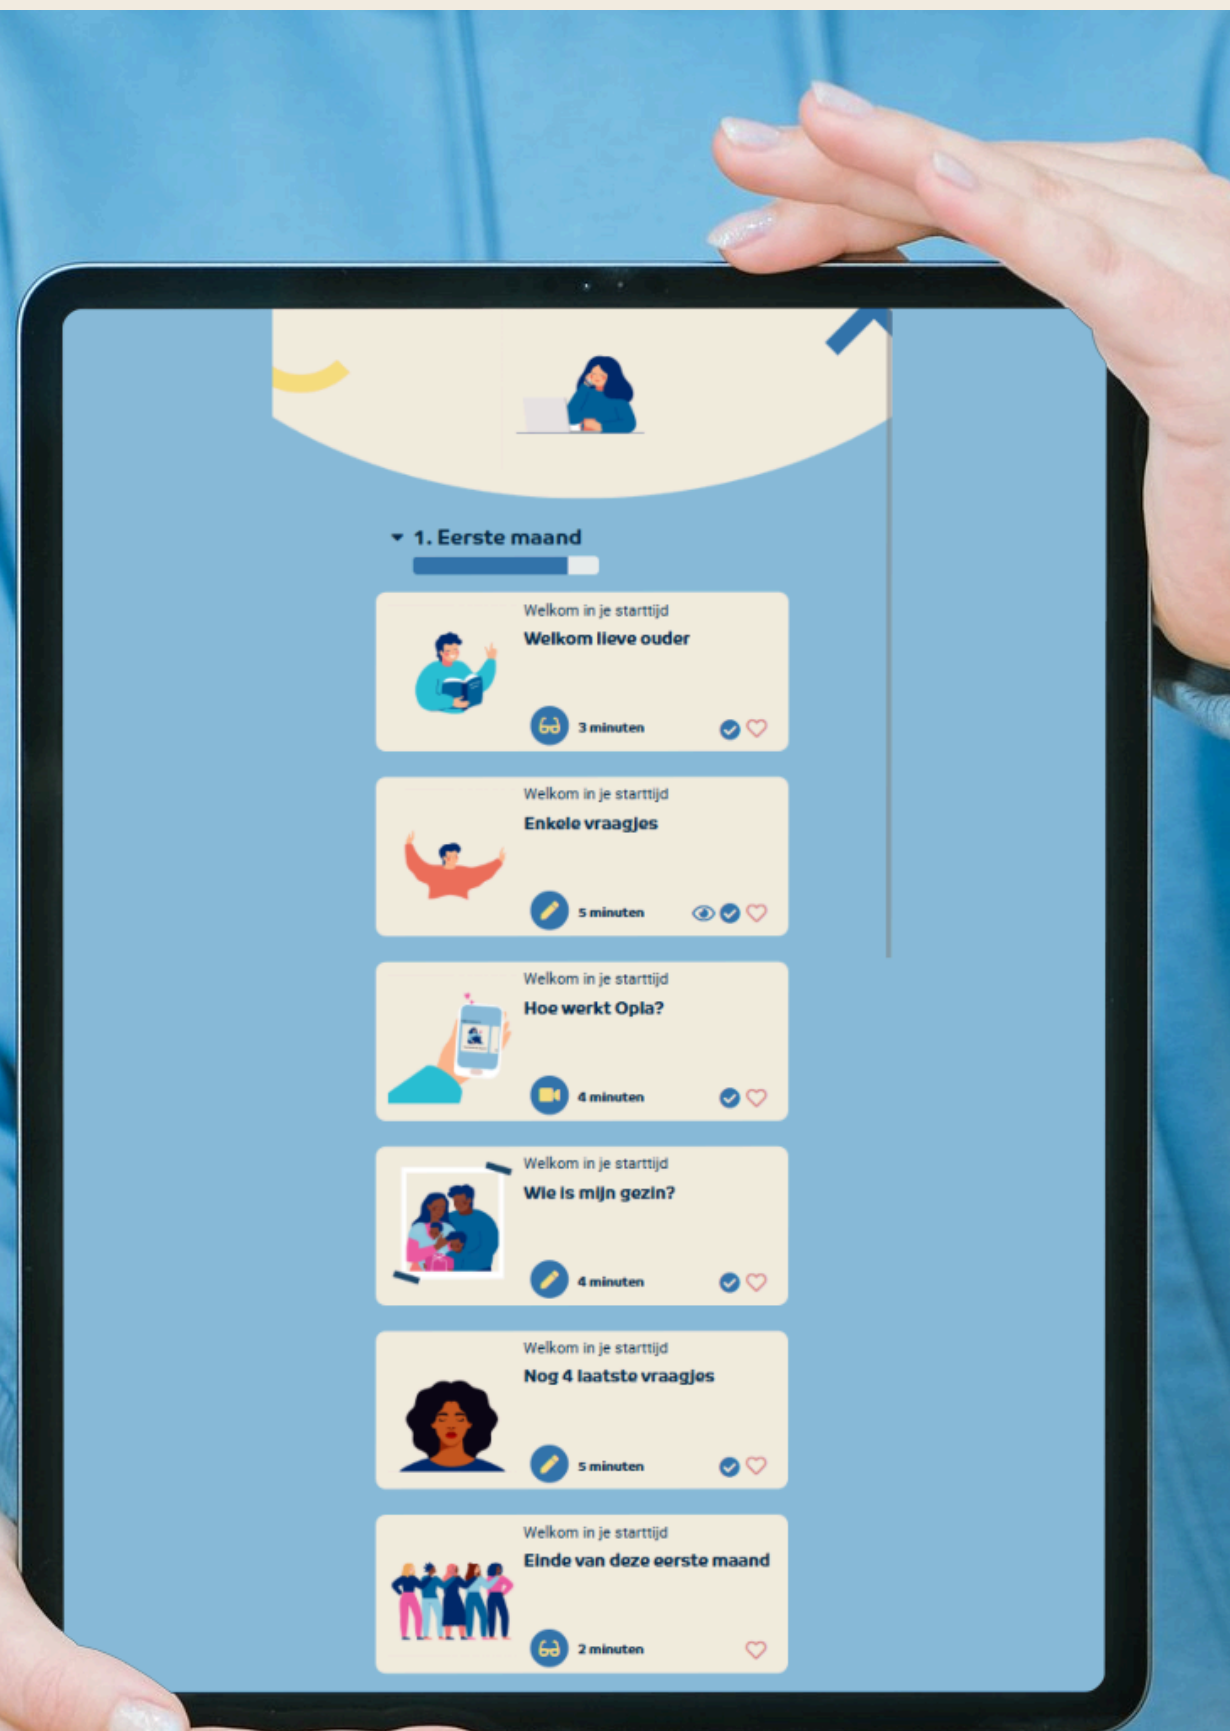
1. Eerste maand

Welkom in je starttijd
Welkom lieve ouder
3 minuten

Welkom in je starttijd
Enkele vraagjes
5 minuten

Welkom in je starttijd
Hoe werkt Opla?
4 minuten

Welkom in je starttijd
Wie is mijn gezin?
4 minuten

Welkom in je starttijd
Nog 4 laatste vraagjes
5 minuten

Welkom in je starttijd
Einde van deze eerste maand
2 minuten